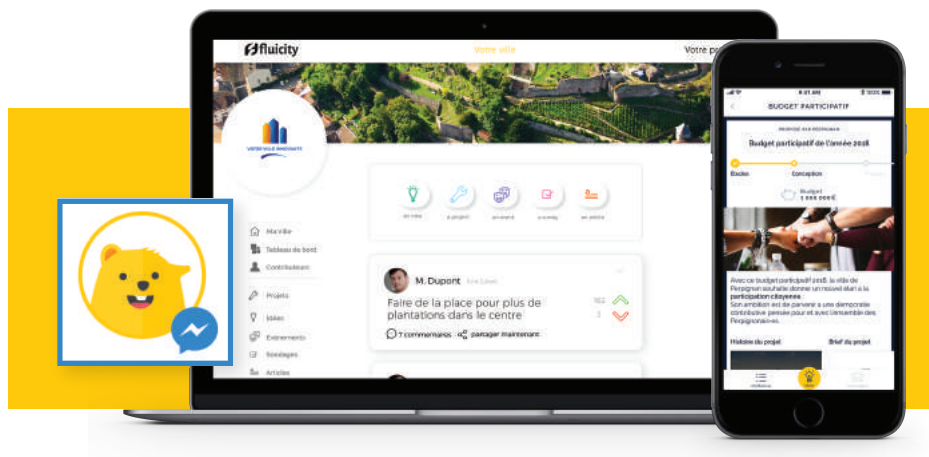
fluicity

Votre ville

Votre p

VOTRE VILLE INNOVANTE

Ma Ville

Tableau de bord

Contributeurs

Projets

Idées

Evénements

Sondages

Articles

M. Dupont

Faire de la place pour plus de plantations dans le centre

7 commentaires

partager maintenant

BUDGET PARTICIPATIF

Budget participatif de l'année 2018

Budget

Avec ce budget participatif 2018, la ville de Perpignan souhaite donner un nouvel élan à la participation citoyenne.

Historique du projet

Brief du projet